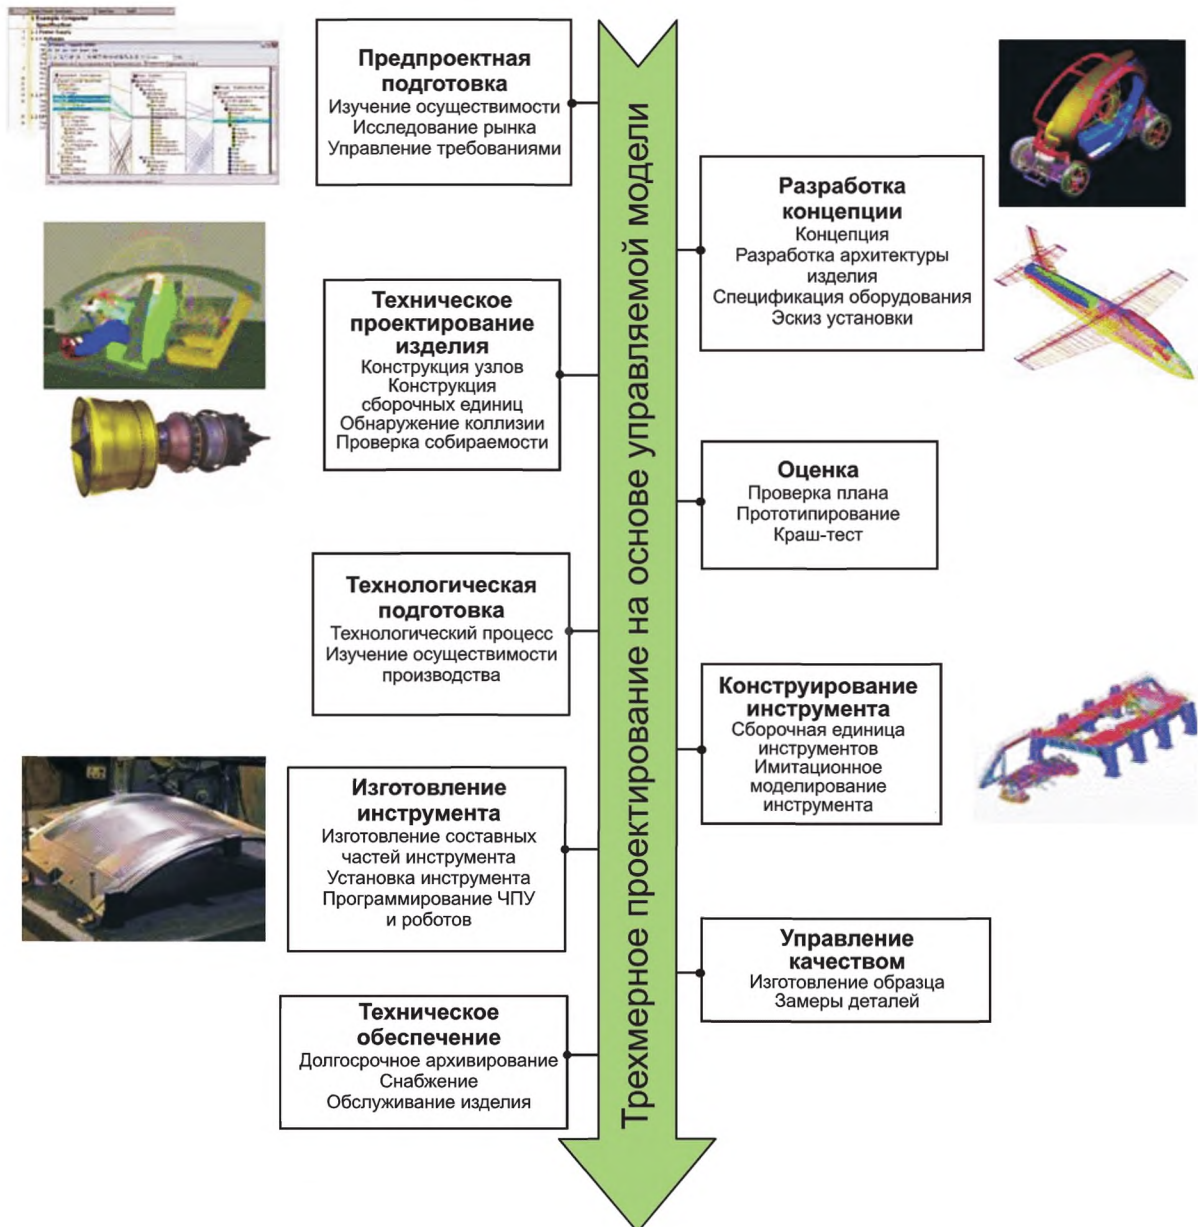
Трехмерное проектирование на основе управляемой модели

Предпроектная подготовка
Изучение осуществимости
Исследование рынка
Управление требованиями

Разработка концепции
Концепция
Разработка архитектуры изделия
Спецификация оборудования
Эскиз установки

Техническое проектирование изделия
Конструкция узлов
Конструкция сборочных единиц
Обнаружение коллизии
Проверка собираемости

Оценка
Проверка плана
Прототипирование
Краш-тест

Технологическая подготовка
Технологический процесс
Изучение осуществимости производства

Конструирование инструмента
Сборочная единица инструментов
Имитационное моделирование инструмента

Изготовление инструмента
Изготовление составных частей инструмента
Установка инструмента
Программирование ЧПУ и роботов

Управление качеством
Изготовление образца
Замеры деталей

Техническое обеспечение
Долгосрочное архивирование
Снабжение
Обслуживание изделия